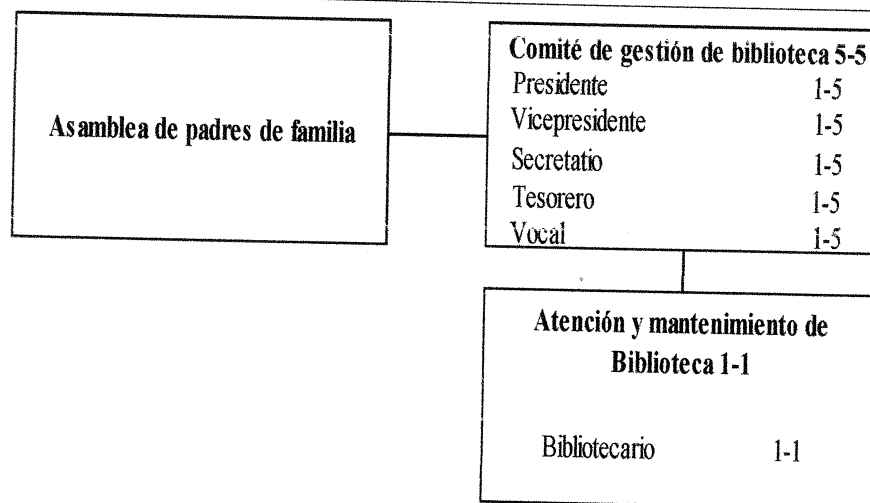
Asamblea de padres de familia

Comité de gestión de biblioteca 5-5
Presidente 1-5
Vicepresidente 1-5
Secretatio 1-5
Tesorero 1-5
Vocal 1-5

Atención y mantenimiento de Biblioteca 1-1

Bibliotecario 1-1